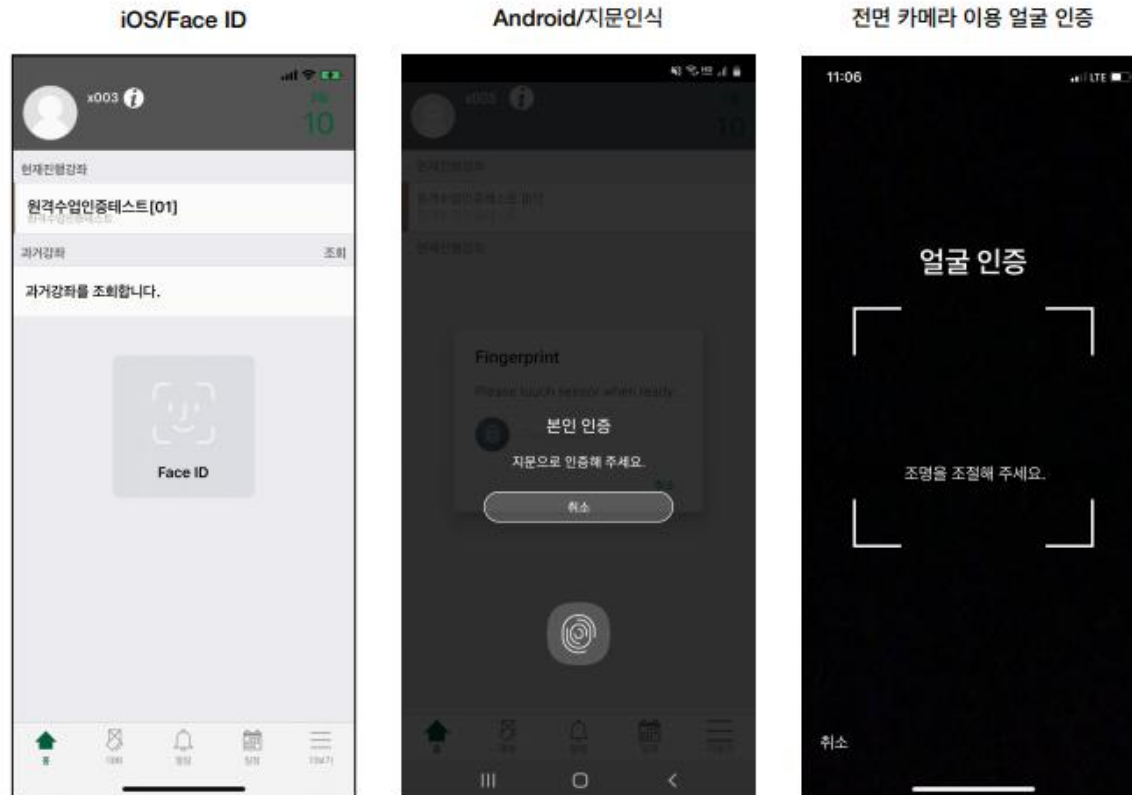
iOS/Face ID

x003

10

현재진행강좌

원격수업인증테스트[01]

과거강좌

조회

과거강좌를 조회합니다.

Face ID

홈

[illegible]

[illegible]

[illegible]

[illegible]

Android/지문인식

x003

10

Fingerprint

Please touch sensor when ready

본인 인증

지문으로 인증해 주세요.

취소

전면 카메라 이용 얼굴 인증

11:06

LTE

얼굴 인증

조명을 조절해 주세요.

취소